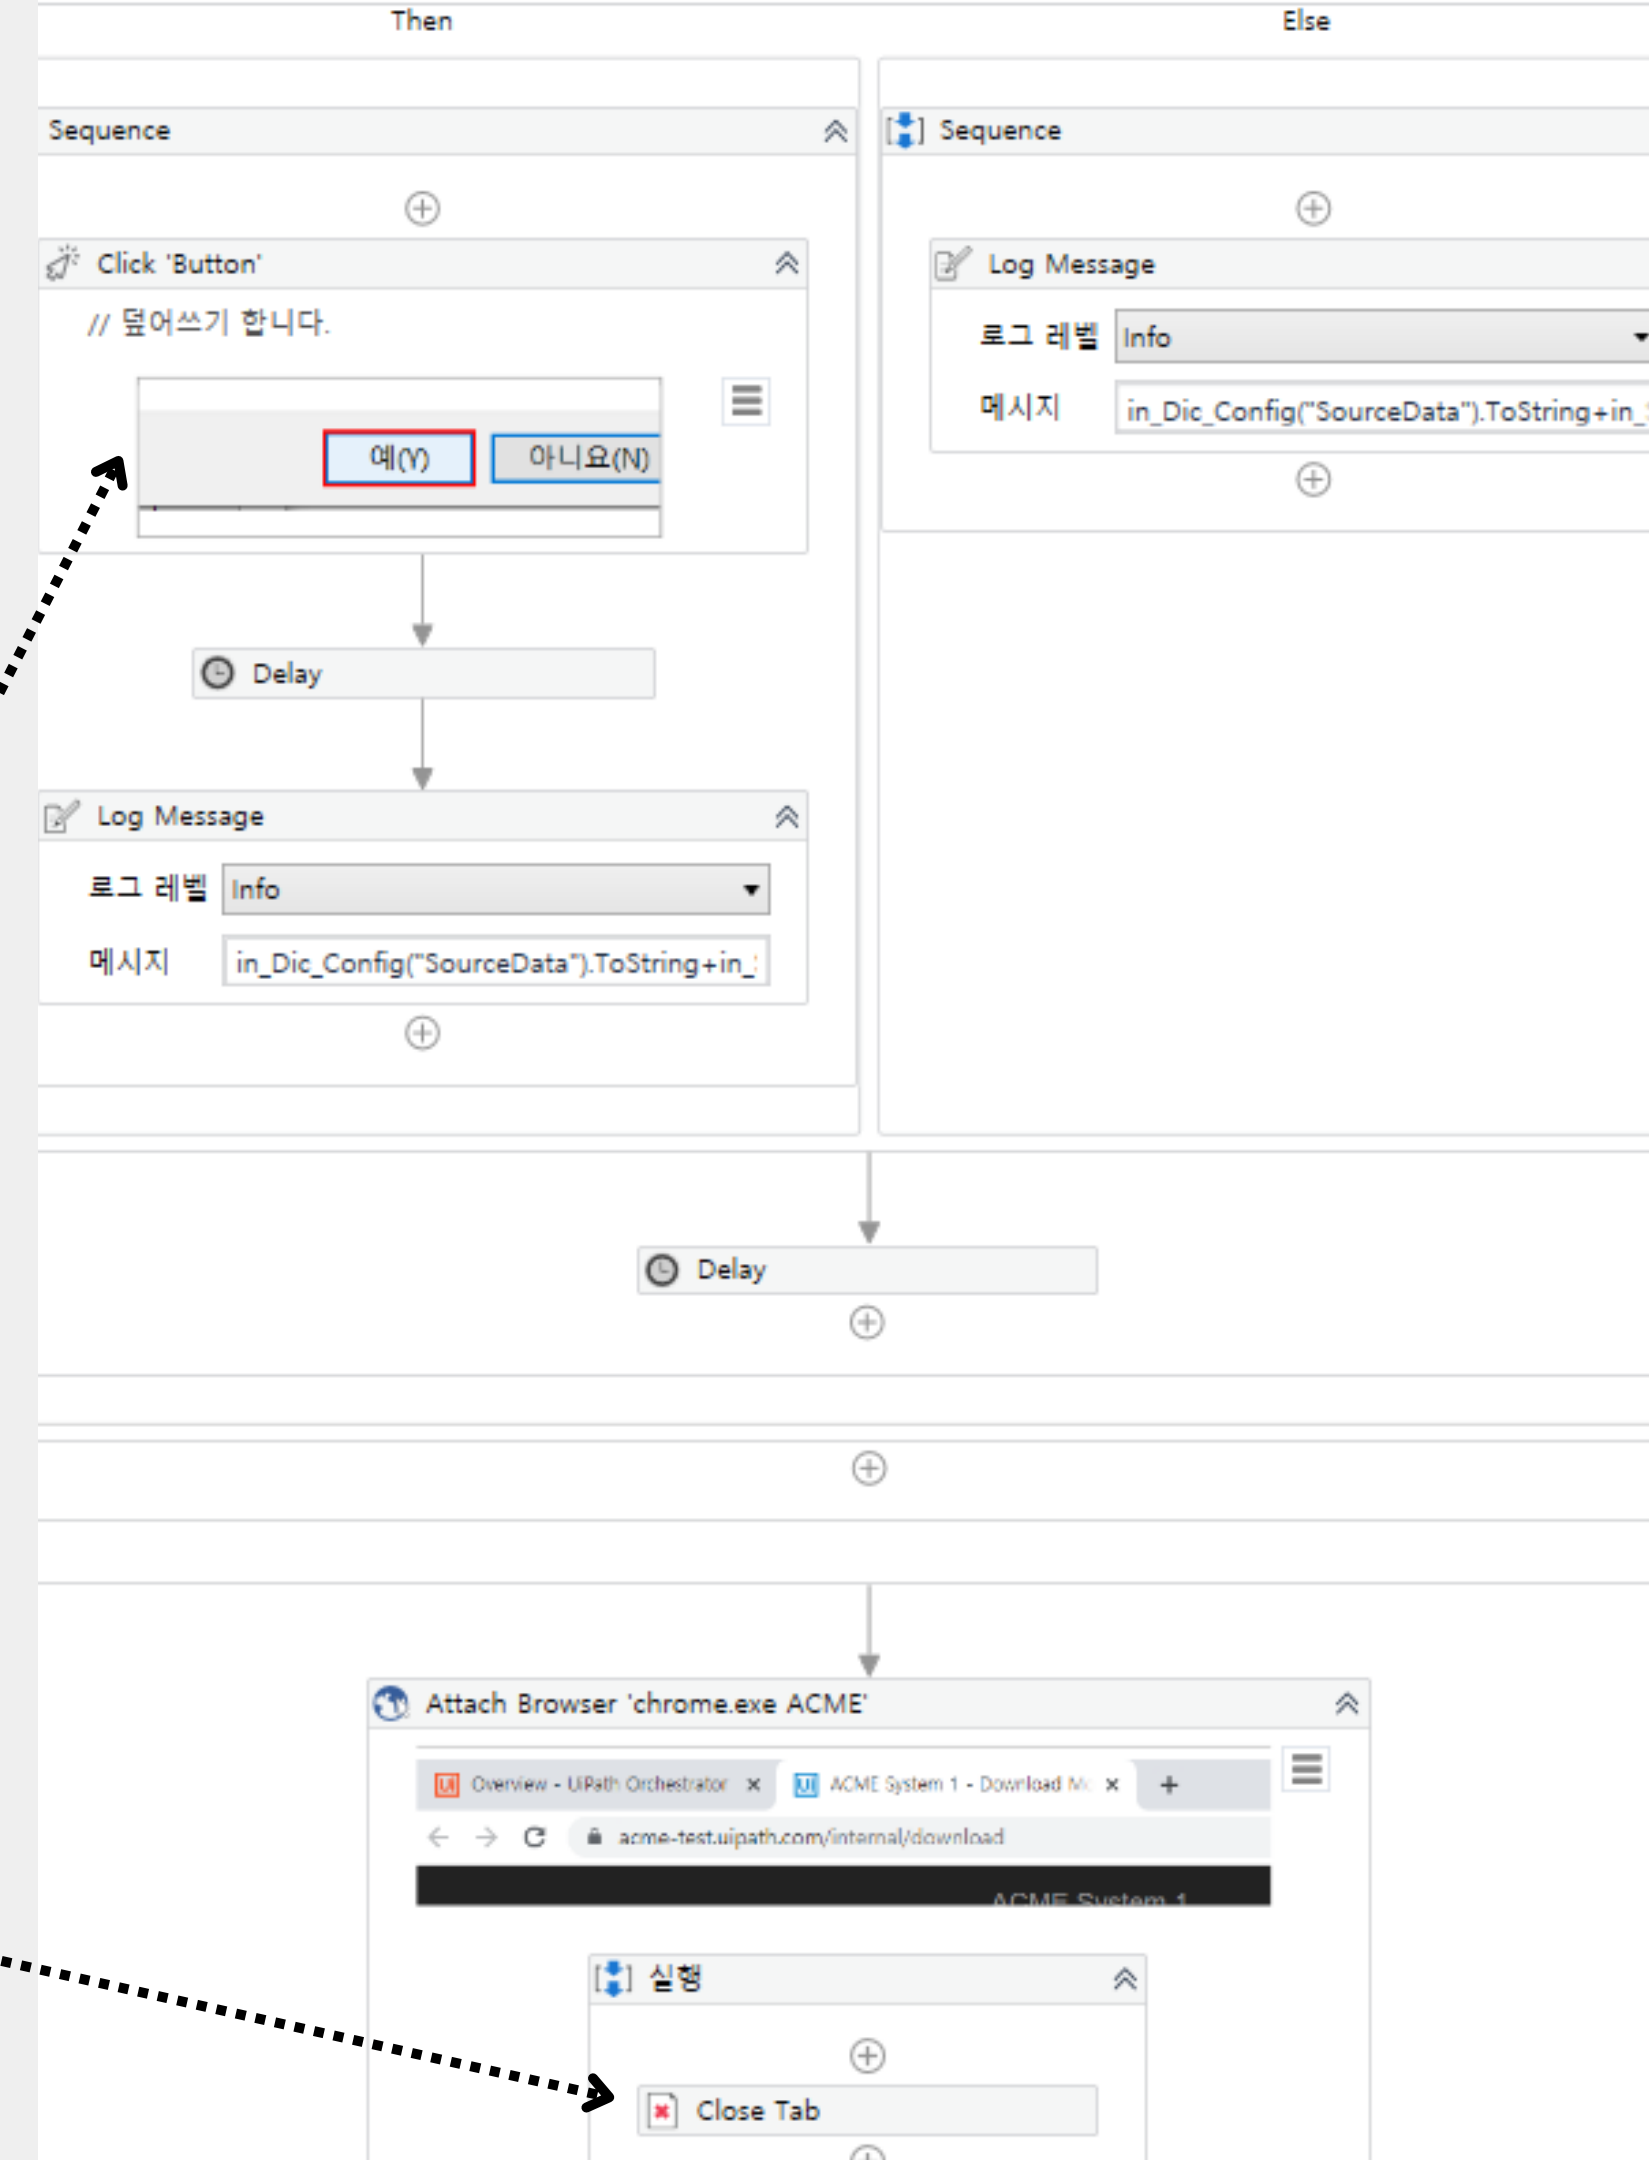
Then

Else

Sequence

Sequence

Click 'Button'

// 덮어쓰기 합니다.

예(Y)

아니요(N)

Log Message

로그 레벨 Info

메시지 in_Dic_Config("SourceData").ToString+in_

Delay

Log Message

로그 레벨 Info

메시지 in_Dic_Config("SourceData").ToString+in_

Delay

Attach Browser 'chrome.exe ACME'

Overview - UiPath Orchestrator ×

ACME System 1 - Download M ×

+

acme-test.uipath.com/internal/download

ACME System 1

실행

Close Tab